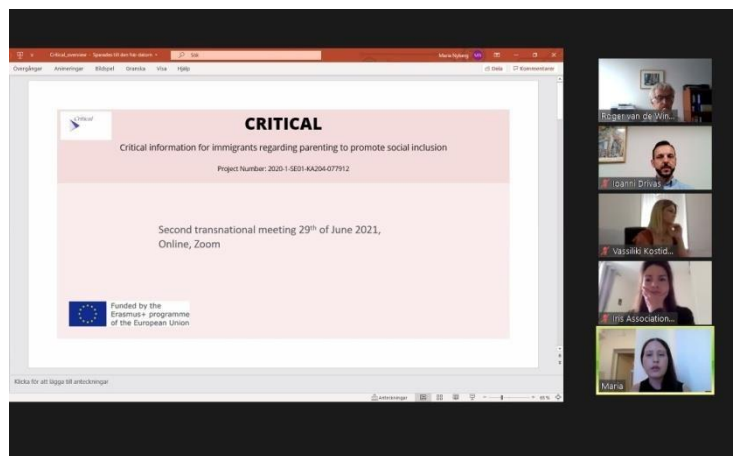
Critical_overview · Sparade till den här datorn · Sök
Maria Nyberg MN
Övergångar Animeringar Bildspel Granska Visa Hjälp
Dela Kommentarer

Critical

CRITICAL

Critical information for immigrants regarding parenting to promote social inclusion

Project Number: 2020-1-SE01-KA204-077912

Second transnational meeting 29$^{th}$ of June 2021,
Online, Zoom

Funded by the Erasmus+ programme of the European Union

Klicka för att lägga till anteckningar
Anteckningar
65 %

Roger van de Win...
Ioanni Drivas
Vassiliki Kostid...
Iris Association...
Maria